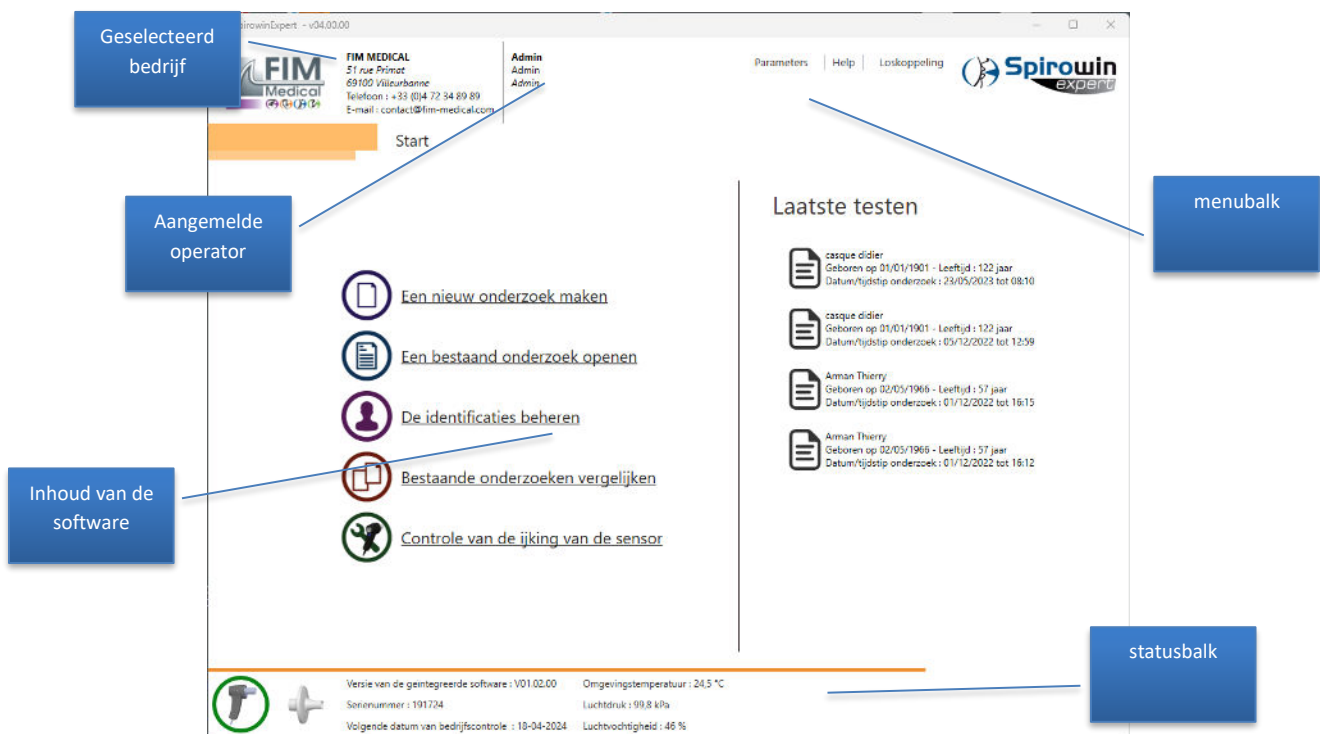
pirowinExpert - v04.00.00

Geselecteerd bedrijf

FIM MEDICAL
51 rue Primat
69100 Villeurbanne
Telefoon : +33 (0)4 72 34 89 89
E-mail : contact@fim-medical.com

FIM Medical

Admin
Admin
Admin

Parameters | Help | Loskoppeling

Spirowin expert

Start

Aangemelde operator

menubalk

Laatste testen

casque didier
Geboren op 01/01/1901 - Leeftijd : 122 jaar
Datum/tijdstip onderzoek : 23/05/2023 tot 08:10

casque didier
Geboren op 01/01/1901 - Leeftijd : 122 jaar
Datum/tijdstip onderzoek : 05/12/2022 tot 12:59

Arman Thierry
Geboren op 02/05/1966 - Leeftijd : 57 jaar
Datum/tijdstip onderzoek : 01/12/2022 tot 16:15

Arman Thierry
Geboren op 02/05/1966 - Leeftijd : 57 jaar
Datum/tijdstip onderzoek : 01/12/2022 tot 16:12

Een nieuw onderzoek maken

Een bestaand onderzoek openen

De identificaties beheren

Inhoud van de software

Bestaande onderzoeken vergelijken

Controle van de ijking van de sensor

statusbalk

Versie van de geintegreerde software : V01.02.00
Serienummer : 191724
Volgende datum van bedrijfscontrole : 18-04-2024

Omgevingstemperatuur : 24,5 °C
Luchtdruk : 99,8 kPa
Luchtvochtigheid : 46 %